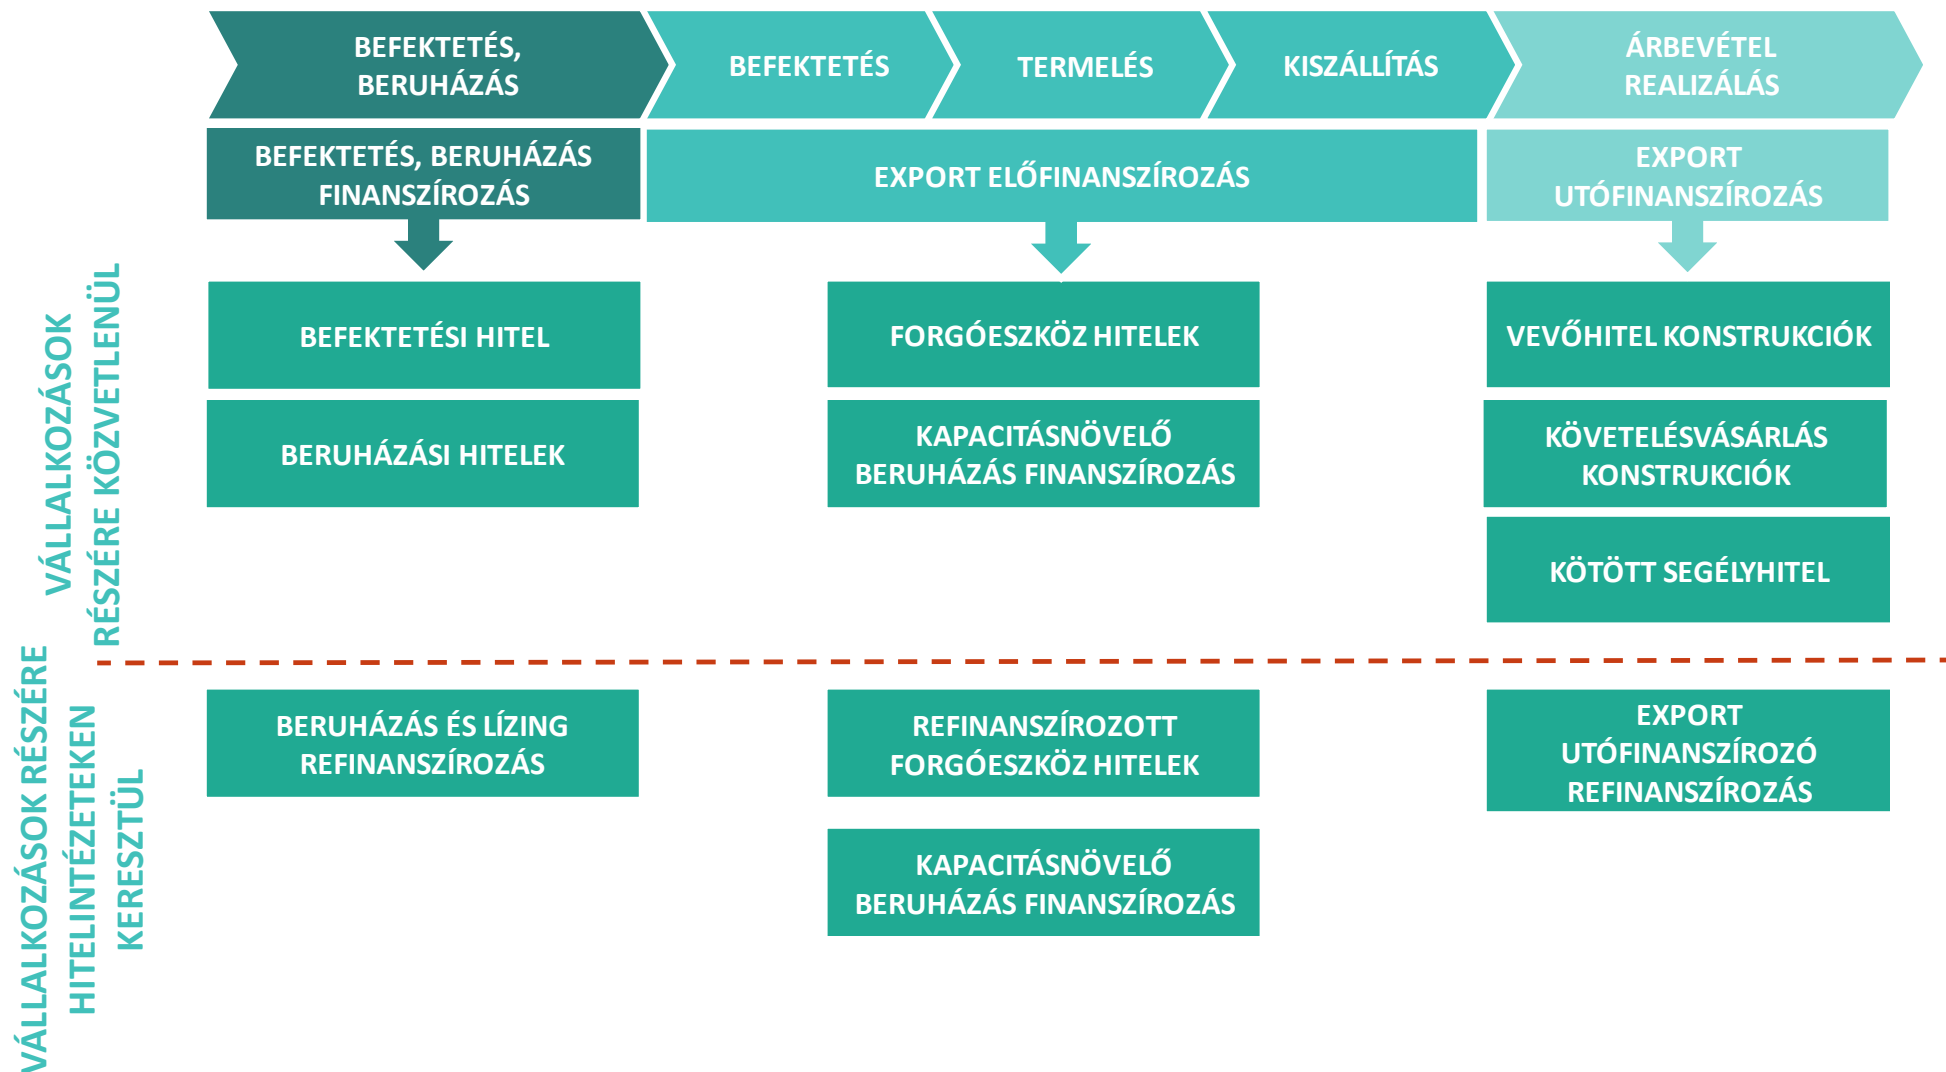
BEFEKTETÉS, BERUHÁZÁS

BEFEKTETÉS

TERMELÉS

KISZÁLLÍTÁS

ÁRBEVÉTEL REALIZÁLÁS

BEFEKTETÉS, BERUHÁZÁS FINANSZÍROZÁS

EXPORT ELŐFINANSZÍROZÁS

EXPORT UTÓFINANSZÍROZÁS

VÁLLALKOZÁSOK RÉSZÉRE KÖZVETLENÜL

BEFEKTETÉSI HITEL

BERUHÁZÁSI HITELEK

FORGÓESZKÖZ HITELEK

KAPACITÁSNÖVELŐ BERUHÁZÁS FINANSZÍROZÁS

VEVŐHITEL KONSTRUKCIÓK

KÖVETELÉSVÁSÁRLÁS KONSTRUKCIÓK

KÖTÖTT SEGÉLYHITEL

VÁLLALKOZÁSOK RÉSZÉRE HITELINTÉZETEKEN KERESZTÜL

BERUHÁZÁS ÉS LÍZING REFINANSZÍROZÁS

REFINANSZÍROZOTT FORGÓESZKÖZ HITELEK

KAPACITÁSNÖVELŐ BERUHÁZÁS FINANSZÍROZÁS

EXPORT UTÓFINANSZÍROZÓ REFINANSZÍROZÁS